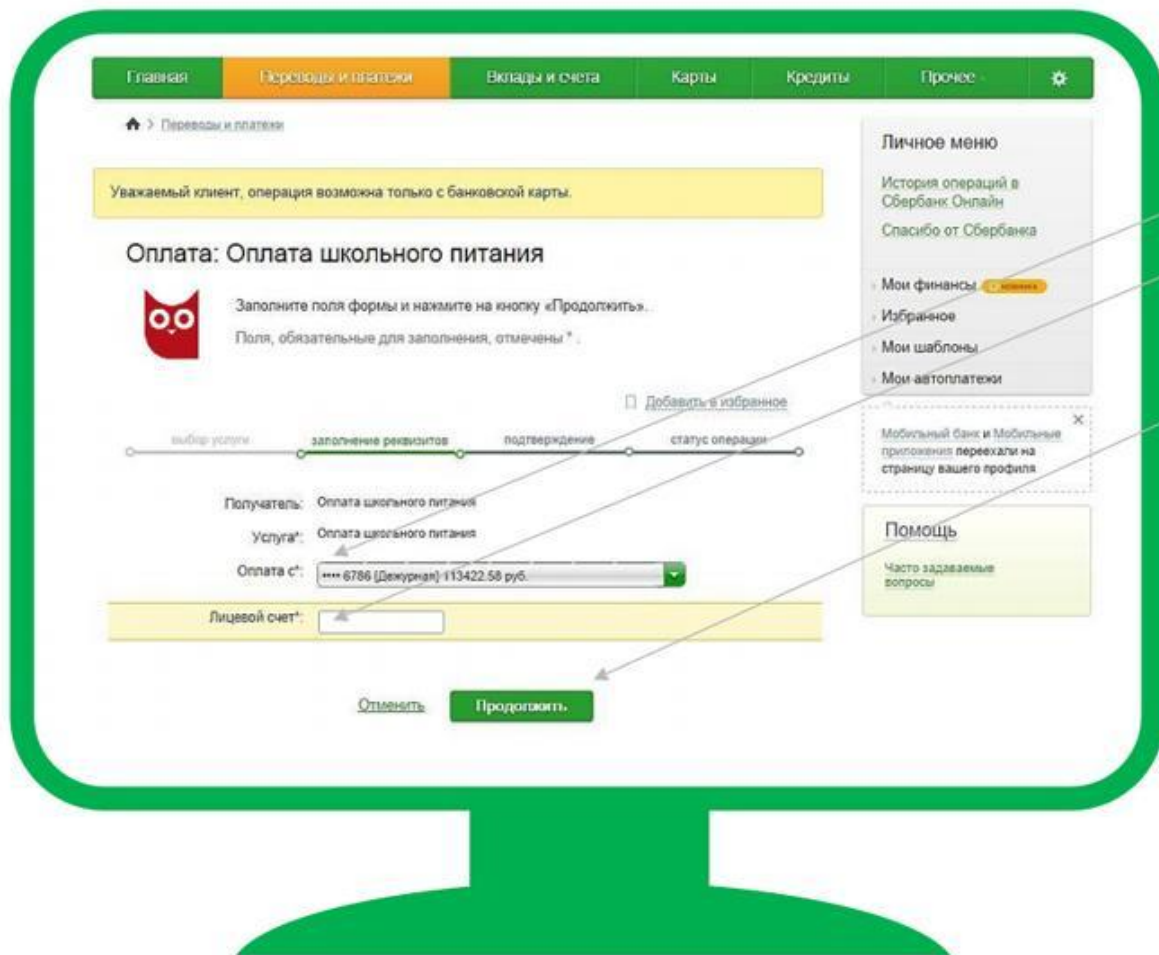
Главная | Переводы и платежи | Вклады и счета | Карты | Кредиты | Прочее

Переводы и платежи

Уважаемый клиент, операция возможна только с банковской карты.

Оплата: Оплата школьного питания

Заполните поля формы и нажмите на кнопку «Продолжить».

Поля, обязательные для заполнения, отмечены * .

Добавить в избранное

выбор услуги | заполнение реквизитов | подтверждение | статус операции

Получатель: Оплата школьного питания

Услуга*: Оплата школьного питания

Оплата с*: •••• 6786 [Дежурная] 113422.58 руб.

Лицевой счет*:

Отменить Продолжить

Личное меню

История операций в Сбербанк Онлайн

Спасибо от Сбербанка

Мои финансы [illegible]

Избранное

Мои шаблоны

Мои автоплатежи

Мобильный банк и Мобильные приложения переехали на страницу вашего профиля

Помощь

Часто задаваемые вопросы